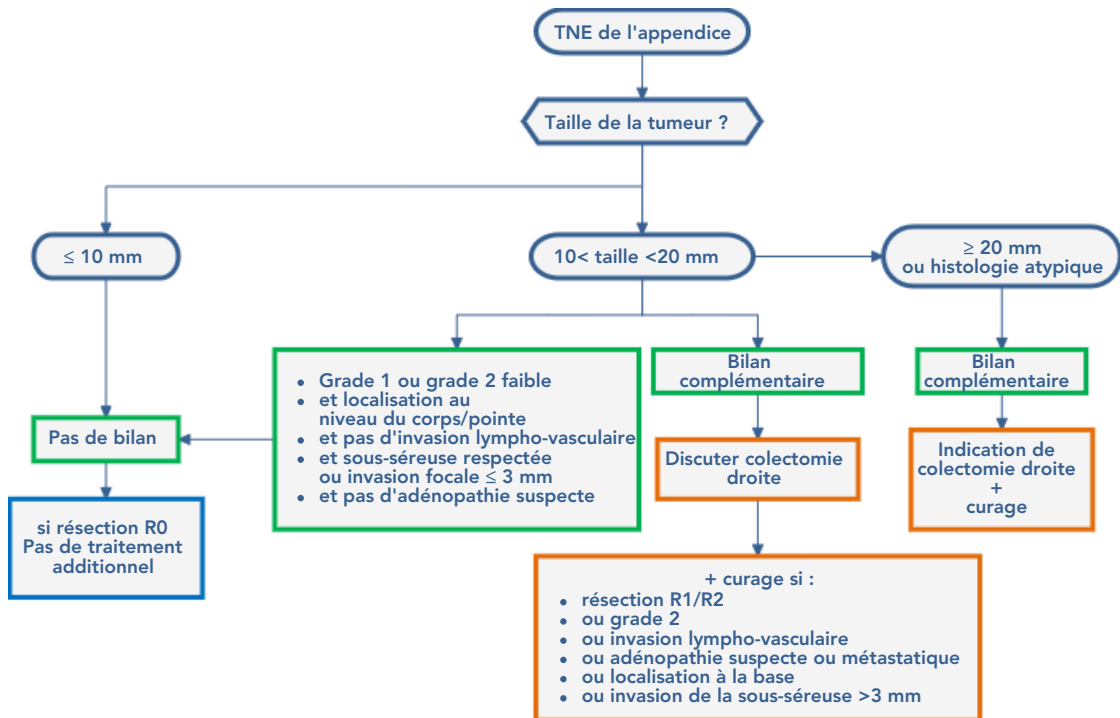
TNE de l'appendice

Taille de la tumeur ?

≤ 10 mm

10< taille <20 mm

≥ 20 mm
ou histologie atypique

Pas de bilan

si résection R0
Pas de traitement additionnel

- Grade 1 ou grade 2 faible
- et localisation au niveau du corps/pointe
- et pas d'invasion lympho-vasculaire
- et sous-séreuse respectée ou invasion focale ≤ 3 mm
- et pas d'adénopathie suspecte

Bilan complémentaire

Discuter colectomie droite

+ curage si :
- résection R1/R2
- ou grade 2
- ou invasion lympho-vasculaire
- ou adénopathie suspecte ou métastatique
- ou localisation à la base
- ou invasion de la sous-séreuse >3 mm

Bilan complémentaire

Indication de colectomie droite
+
curage